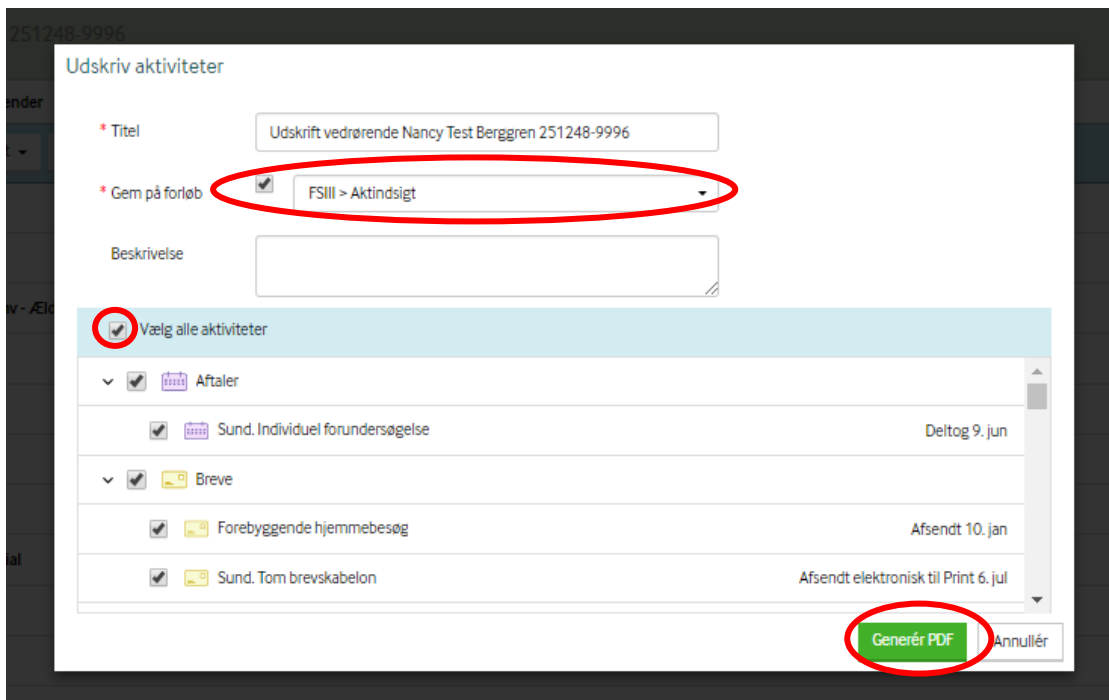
251248-9996

ender

v - Æld

ial

Udskriv aktiviteter

* Titel
Udskrift vedrørende Nancy Test Berggren 251248-9996

* Gem på forløb
FSIII > Aktindsigt

Beskrivelse

Vælg alle aktiviteter

Aftaler

Sund. Individuel forundersøgelse
Deltog 9. jun

Breve

Forebyggende hjemmebesøg
Afsendt 10. jan

Sund. Tom brevskabelon
Afsendt elektronisk til Print 6. jul

Generér PDF
Annullér